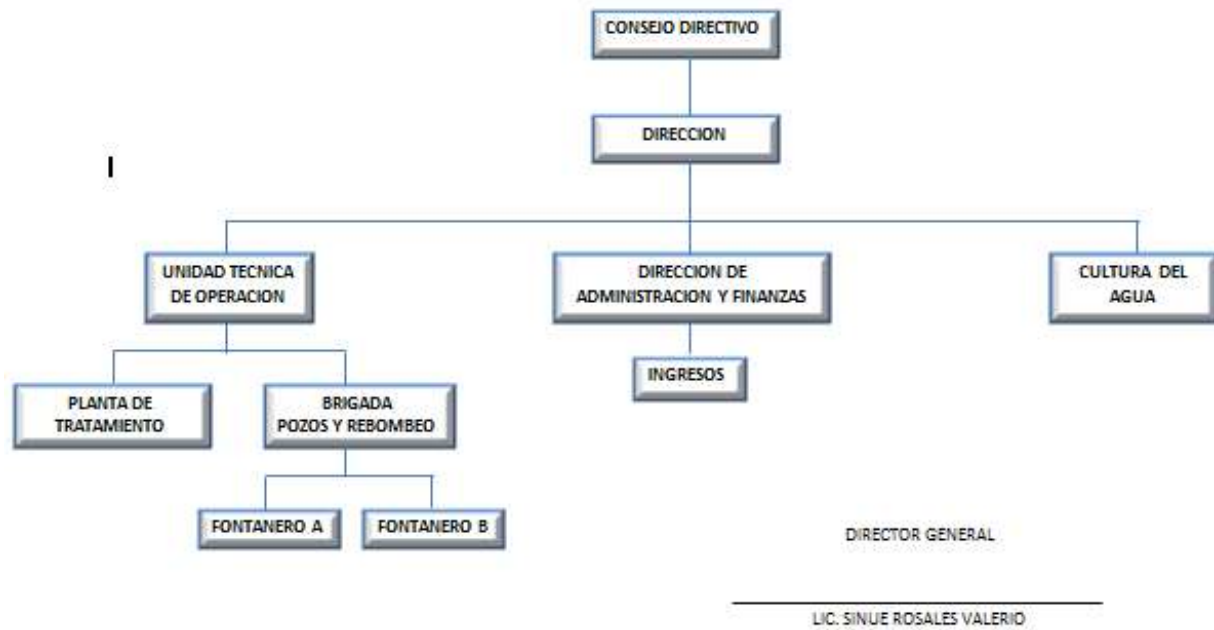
CONSEJO DIRECTIVO

DIRECCION

I

UNIDAD TECNICA DE OPERACION

DIRECCION DE ADMINISTRACION Y FINANZAS

CULTURA DEL AGUA

PLANTA DE TRATAMIENTO

BRIGADA POZOS Y REBOMBEO

INGRESOS

FONTANERO A

FONTANERO B

DIRECTOR GENERAL

LIC. SINUE ROSALES VALERIO